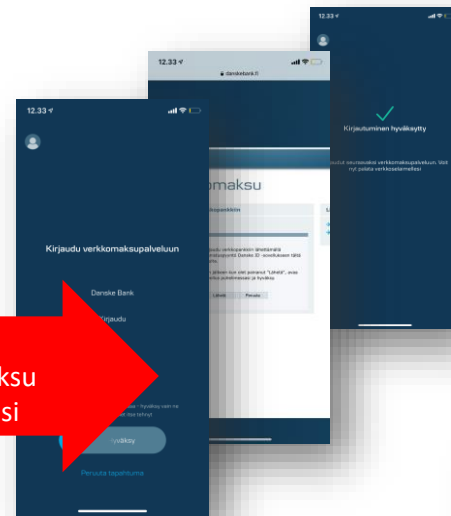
12.33

Kirjaudu verkkomaksupalveluun

Danske Bank

Kirjaudu

ksu

si

Hyväksy

Peruuta tapahtuma

12.33

danskebank.fi

omaksu

Lähetä

Peruuta

12.33

Kirjautuminen hyväksytty

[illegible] seuraavaksi verkkomaksupalveluun. Voit nyt palata verkkosivustollesi